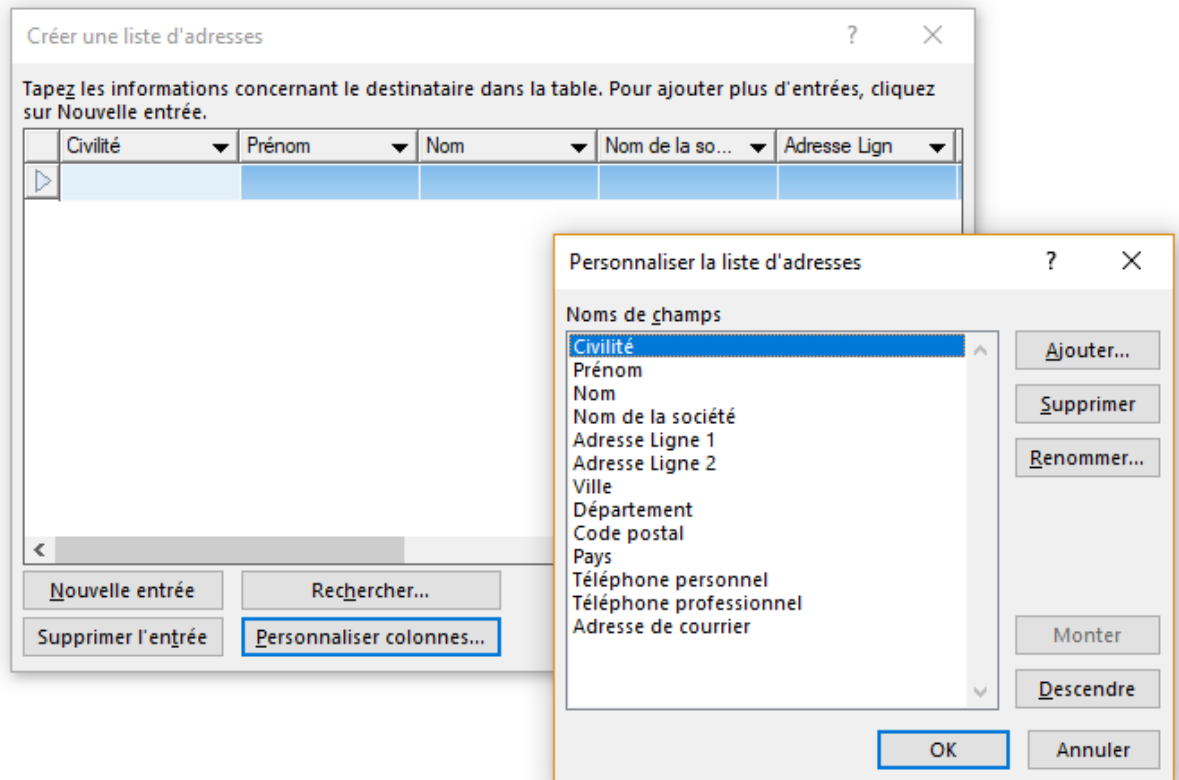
Créer une liste d'adresses ? X

Tapez les informations concernant le destinataire dans la table. Pour ajouter plus d'entrées, cliquez sur Nouvelle entrée.

| Civilité | Prénom | Nom | Nom de la so... | Adresse Lign |
|---|---|---|---|---|
| | | | | |

Nouvelle entrée
Rechercher...
Supprimer l'entrée
Personnaliser colonnes...

Personnaliser la liste d'adresses ? X

Noms de champs

Civilité
Prénom
Nom
Nom de la société
Adresse Ligne 1
Adresse Ligne 2
Ville
Département
Code postal
Pays
Téléphone personnel
Téléphone professionnel
Adresse de courrier

Ajouter...
Supprimer
Renommer...
Monter
Descendre
OK
Annuler